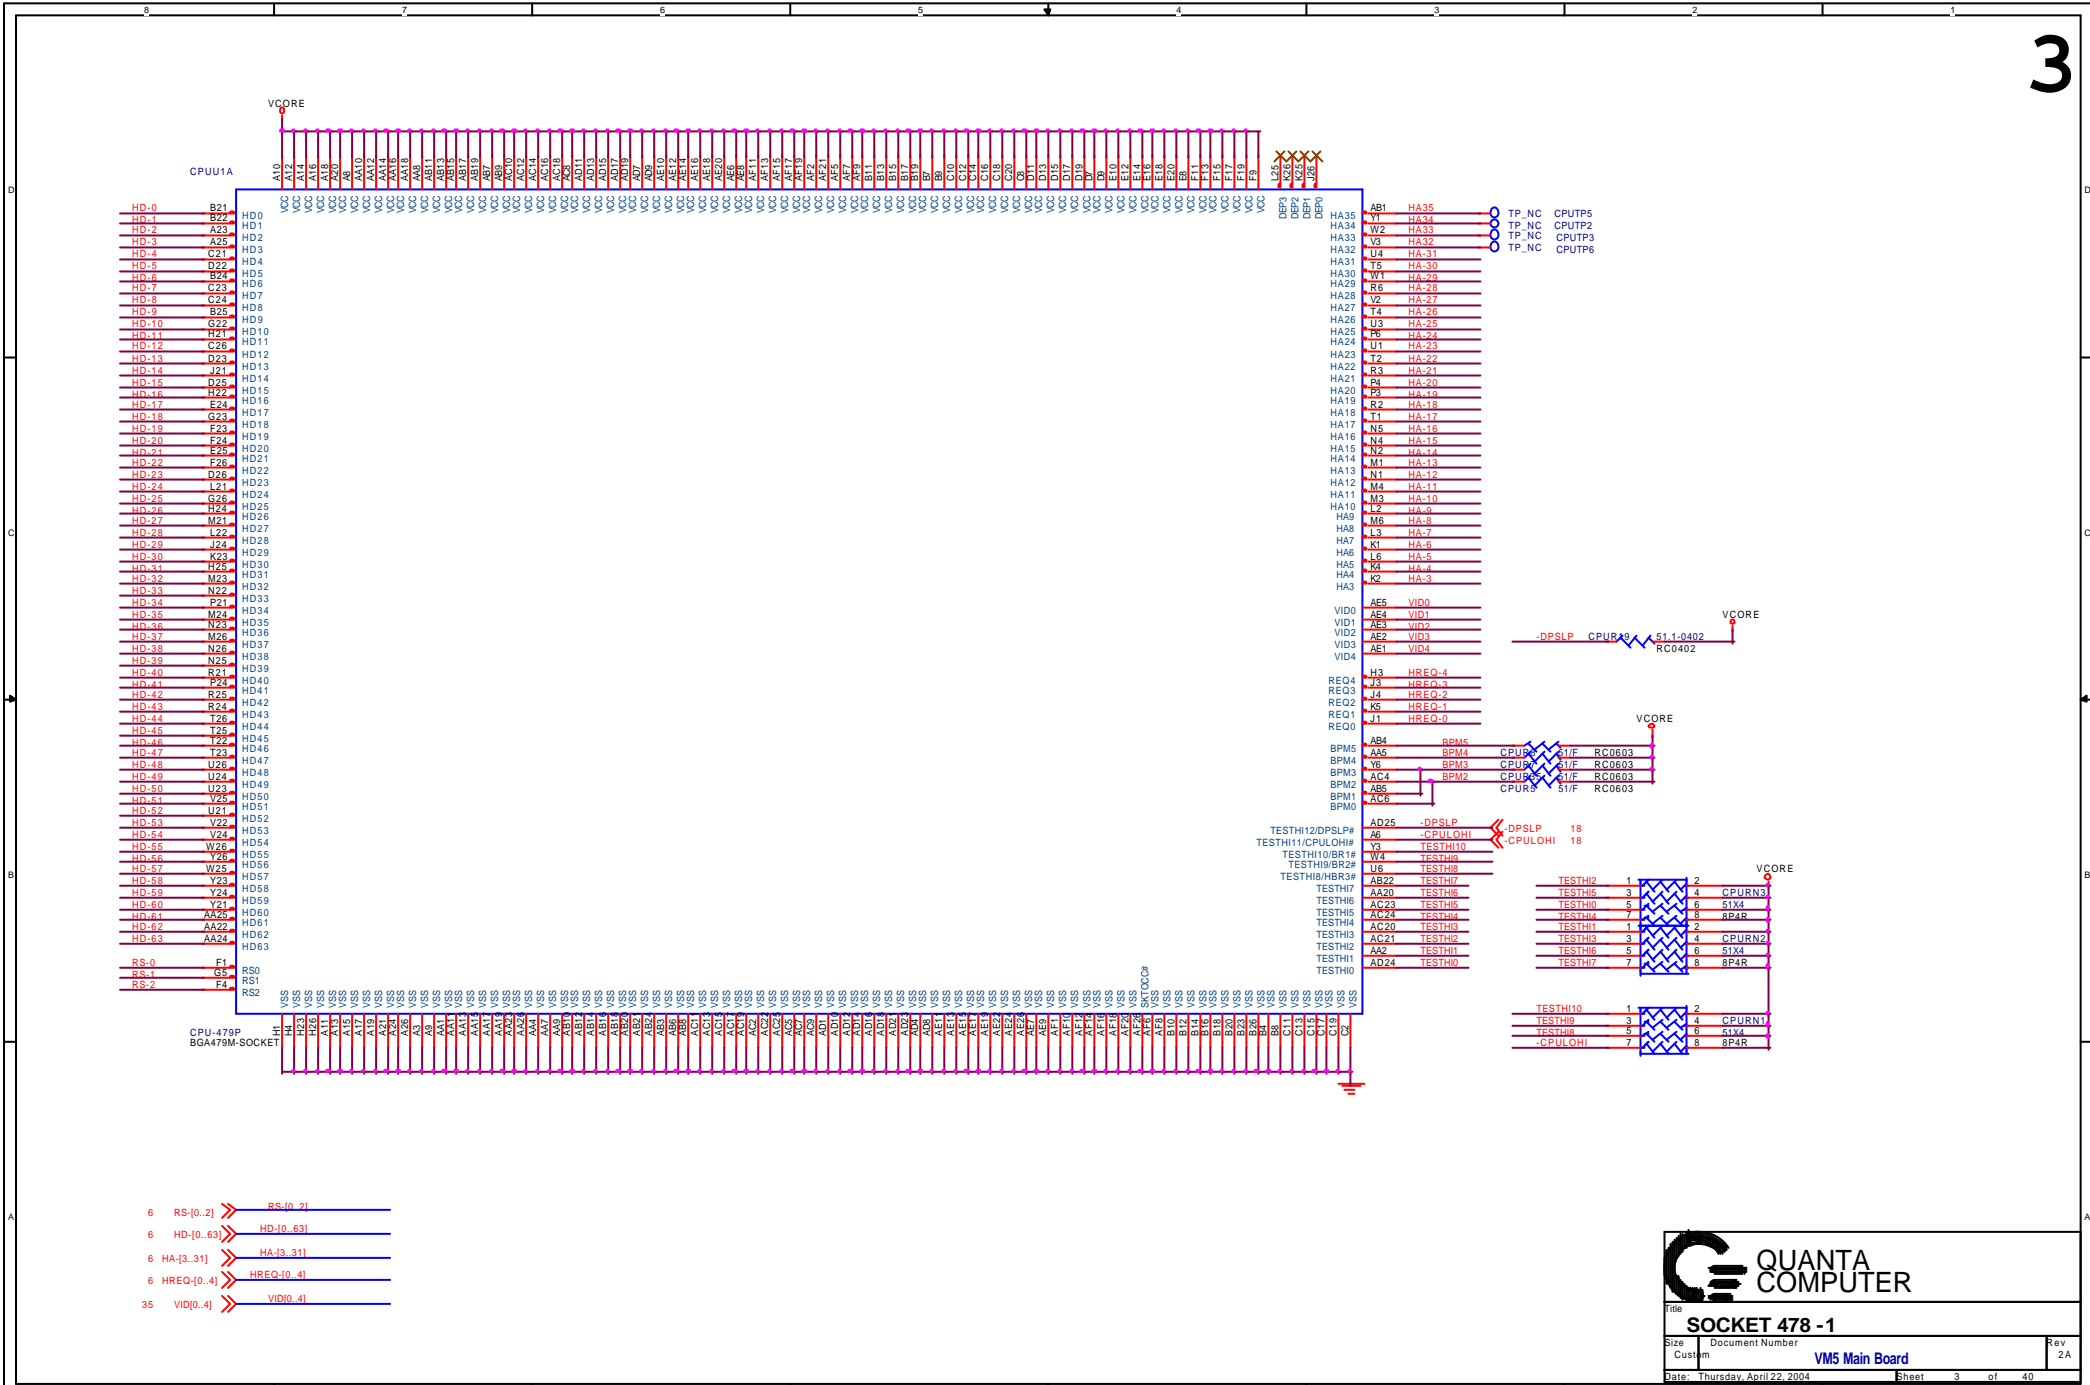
8 7 6 5 4 3 2 1

3

VCORE

CPUU1A

A10 A12 A14 A16 A18 A20 A8 AA10 AA12 AA14 AA16 AA18 AA8 AB11 AB13 AB15 AB17 AB19 AB7 AB9 AC10 AC12 AC14 AC16 AC18 AC8 AD11 AD13 AD15 AD17 AD19 AD7 AD9 AE10 AE12 AE14 AE16 AE18 AE20 AE6 AE8 AF11 AF13 AF15 AF17 AF19 AF2 AF21 AF5 AF7 AF9 B11 B13 B15 B17 B19 B7 B9 C10 C12 C14 C16 C18 C20 C8 D11 D13 D15 D17 D19 D7 D9 E10 E12 E14 E16 E18 E20 E8 F11 F13 F15 F17 F19 F9 L25 K26 K25 J26

HD-0 B21 HD0
HD-1 B22 HD1
HD-2 A23 HD2
HD-3 A25 HD3
HD-4 C21 HD4
HD-5 D22 HD5
HD-6 B24 HD6
HD-7 C23 HD7
HD-8 C24 HD8
HD-9 B25 HD9
HD-10 G22 HD10
HD-11 H21 HD11
HD-12 C26 HD12
HD-13 D23 HD13
HD-14 J21 HD14
HD-15 D25 HD15
HD-16 H22 HD16
HD-17 E24 HD17
HD-18 G23 HD18
HD-19 F23 HD19
HD-20 F24 HD20
HD-21 E25 HD21
HD-22 F26 HD22
HD-23 D26 HD23
HD-24 L21 HD24
HD-25 G26 HD25
HD-26 H24 HD26
HD-27 M21 HD27
HD-28 L22 HD28
HD-29 J24 HD29
HD-30 K23 HD30
HD-31 H25 HD31
HD-32 M23 HD32
HD-33 N22 HD33
HD-34 P21 HD34
HD-35 M24 HD35
HD-36 N23 HD36
HD-37 M26 HD37
HD-38 N26 HD38
HD-39 N25 HD39
HD-40 R21 HD40
HD-41 P24 HD41
HD-42 R25 HD42
HD-43 R24 HD43
HD-44 T26 HD44
HD-45 T25 HD45
HD-46 T22 HD46
HD-47 T23 HD47
HD-48 U26 HD48
HD-49 U24 HD49
HD-50 U23 HD50
HD-51 V25 HD51
HD-52 U21 HD52
HD-53 V22 HD53
HD-54 V24 HD54
HD-55 W26 HD55
HD-56 Y26 HD56
HD-57 W25 HD57
HD-58 Y23 HD58
HD-59 Y24 HD59
HD-60 Y21 HD60
HD-61 AA25 HD61
HD-62 AA22 HD62
HD-63 AA24 HD63

RS-0 F1 RS0
RS-1 G5 RS1
RS-2 F4 RS2

DEP3 DEP2 DEP1 DEP0

HA35 AB1 HA35 TP_NC CPUTP5
HA34 Y1 HA34 TP_NC CPUTP2
HA33 W2 HA33 TP_NC CPUTP3
HA32 V3 HA32 TP_NC CPUTP6
HA31 U4 HA-31
HA30 T5 HA-30
HA29 W1 HA-29
HA28 R6 HA-28
HA27 V2 HA-27
HA26 T4 HA-26
HA25 U3 HA-25
HA24 P6 HA-24
HA23 U1 HA-23
HA22 T2 HA-22
HA21 R3 HA-21
HA20 P4 HA-20
HA19 P3 HA-19
HA18 R2 HA-18
HA17 T1 HA-17
HA16 N5 HA-16
HA15 N4 HA-15
HA14 N2 HA-14
HA13 M1 HA-13
HA12 N1 HA-12
HA11 M4 HA-11
HA10 M3 HA-10
HA9 L2 HA-9
HA8 M6 HA-8
HA7 L3 HA-7
HA6 K1 HA-6
HA5 L6 HA-5
HA4 K4 HA-4
HA3 K2 HA-3

VID0 AE5 VID0
VID1 AE4 VID1
VID2 AE3 VID2
VID3 AE2 VID3
VID4 AE1 VID4

VCORE
-DPSLP CPUR49 51.1-0402 RC0402

REQ4 H3 HREQ-4
REQ3 J3 HREQ-3
REQ2 J4 HREQ-2
REQ1 K5 HREQ-1
REQ0 J1 HREQ-0

VCORE
BPM5 AB4 BPM5
BPM4 AA5 BPM4 CPUR8 51/F RC0603
BPM3 Y6 BPM3 CPUR7 51/F RC0603
BPM2 AC4 BPM2 CPUR6 51/F RC0603
BPM1 AB5 CPUR5 51/F RC0603
BPM0 AC6

TESTHI12/DPSLP# AD25 -DPSLP -DPSLP 18
TESTHI11/CPULOHI# A6 -CPULOHI -CPULOHI 18
TESTHI10/BR1# Y3 TESTHI10
TESTHI9/BR2# W4 TESTHI9
TESTHI8/HBR3# U6 TESTHI8
TESTHI7 AB22 TESTHI7
TESTHI6 AA20 TESTHI6
TESTHI5 AC23 TESTHI5
TESTHI4 AC24 TESTHI4
TESTHI3 AC20 TESTHI3
TESTHI2 AC21 TESTHI2
TESTHI1 AA2 TESTHI1
TESTHI0 AD24 TESTHI0

VCORE
TESTHI2 1 2
TESTHI5 3 4 CPURN3
TESTHI0 5 6 51X4
TESTHI4 7 8 8P4R
TESTHI1 1 2
TESTHI3 3 4 CPURN2
TESTHI6 5 6 51X4
TESTHI7 7 8 8P4R

TESTHI10 1 2
TESTHI9 3 4 CPURN1
TESTHI8 5 6 51X4
-CPULOHI 7 8 8P4R

SKTOCC#

CPU-479P
BGA479M-SOCKET

H1 H4 H23 H26 A11 A13 A15 A17 A19 A21 A24 A26 A3 A9 AA1 AA11 AA13 AA15 AA17 AA19 AA23 AA26 AA4 AA7 AA9 AB10 AB12 AB14 AB16 AB18 AB20 AB21 AB24 AB3 AB6 AB8 AC11 AC13 AC15 AC17 AC19 AC2 AC22 AC25 AC5 AC7 AC9 AD1 AD10 AD12 AD14 AD16 AD18 AD21 AD23 AD4 AD8 AE11 AE13 AE15 AE17 AE19 AE22 AE24 AE26 AE7 AE9 AF1 AF10 AF12 AF14 AF16 AF18 AF20 AF26 AF3 AF6 AF8 B10 B12 B14 B16 B18 B20 B23 B26 B4 B8 C11 C13 C15 C17 C19 C2

6 RS-[0..2] RS-[0..2]
6 HD-[0..63] HD-[0..63]
6 HA-[3..31] HA-[3..31]
6 HREQ-[0..4] HREQ-[0..4]
35 VID[0..4] VID[0..4]

QUANTA COMPUTER
Title
SOCKET 478 -1
Size Custom Document Number VM5 Main Board Rev 2A
Date: Thursday, April 22, 2004 Sheet 3 of 40